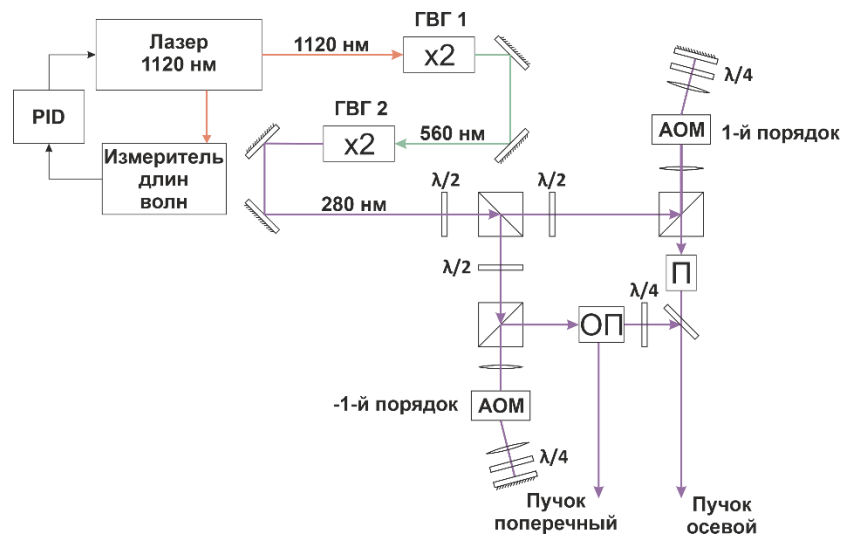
Лазер 1120 нм

1120 нм

ГВГ 1

x2

PID

Измеритель длин волн

ГВГ 2

x2

560 нм

280 нм

$\lambda/2$

$\lambda/2$

$\lambda/4$

АОМ

1-й порядок

$\lambda/2$

П

$\lambda/4$

ОП

-1-й порядок

АОМ

$\lambda/4$

Пучок поперечный

Пучок осевой